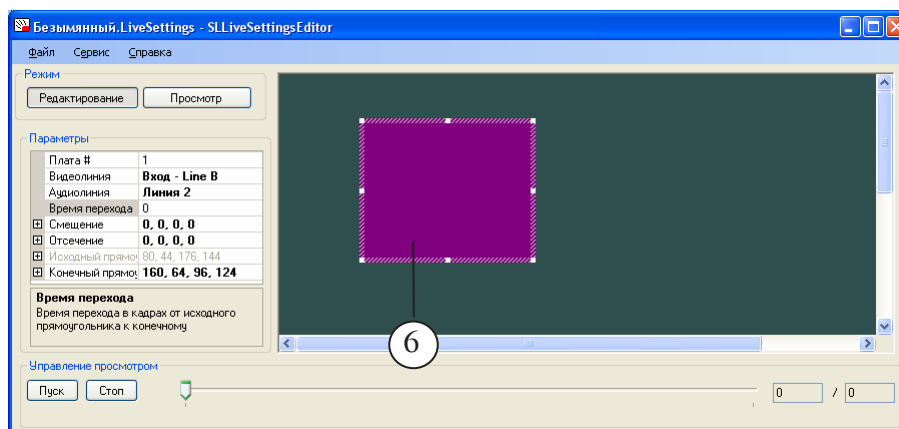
Безымянный.LiveSettings - SLLiveSettingsEditor

Файл Сервис Справка

Режим

Редактирование Просмотр

Параметры

| | |
|---|---|
| Плата # | 1 |
| Видеолиния | Вход - Line B |
| Аудиолиния | Линия 2 |
| Время перехода | 0 |
| ⊞ Смещение | 0, 0, 0, 0 |
| ⊞ Отсечение | 0, 0, 0, 0 |
| ⊞ Исходный прямоу | 80, 44, 176, 144 |
| ⊞ Конечный прямоу | 160, 64, 96, 124 |

Время перехода
Время перехода в кадрах от исходного прямоугольника к конечному

6

Управление просмотром

Пуск Стоп

0 / 0